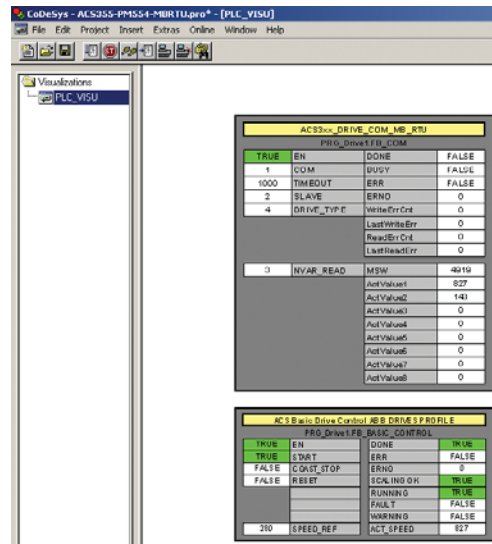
CoDeSys - ACS355-PM554-MBRTU.pro* - [PLC_VISU]

File Edit Project Insert Extras Online Window Help

Visualizations
PLC_VISU

ACS3xx_DRIVE_COM_MB_RTU
PRG_Drive1.FB_COM

| | | | |
|---|---|---|---|
| TRUE | EN | DONE | FALSE |
| 1 | COM | BUSY | FALSE |
| 1000 | TIMEOUT | ERR | FALSE |
| 2 | SLAVE | ERNO | 0 |
| 4 | DRIVE_TYPE | WriteErrCnt | 0 |
| | | LastWriteErr | 0 |
| | | ReadErrCnt | 0 |
| | | LastReadErr | 0 |

| | | | |
|---|---|---|---|
| 3 | NVAR_READ | MSW | 4919 |
| | | ActValue1 | 827 |
| | | ActValue2 | 140 |
| | | ActValue3 | 0 |
| | | ActValue4 | 0 |
| | | ActValue5 | 0 |
| | | ActValue6 | 0 |
| | | ActValue7 | 0 |
| | | ActValue8 | 0 |

ACS Basic Drive Control ABB DRIVES PROFILE
PRG_Drive1.FB_BASIC_CONTROL

| | | | |
|---|---|---|---|
| TRUE | EN | DONE | TRUE |
| TRUE | START | ERR | FALSE |
| FALSE | COAST_STOP | ERNO | 0 |
| FALSE | RESET | SCALING OK | TRUE |
| | | RUNNING | TRUE |
| | | FAULT | FALSE |
| | | WARNING | FALSE |
| 280 | SPEED_REF | ACT_SPEED | 827 |